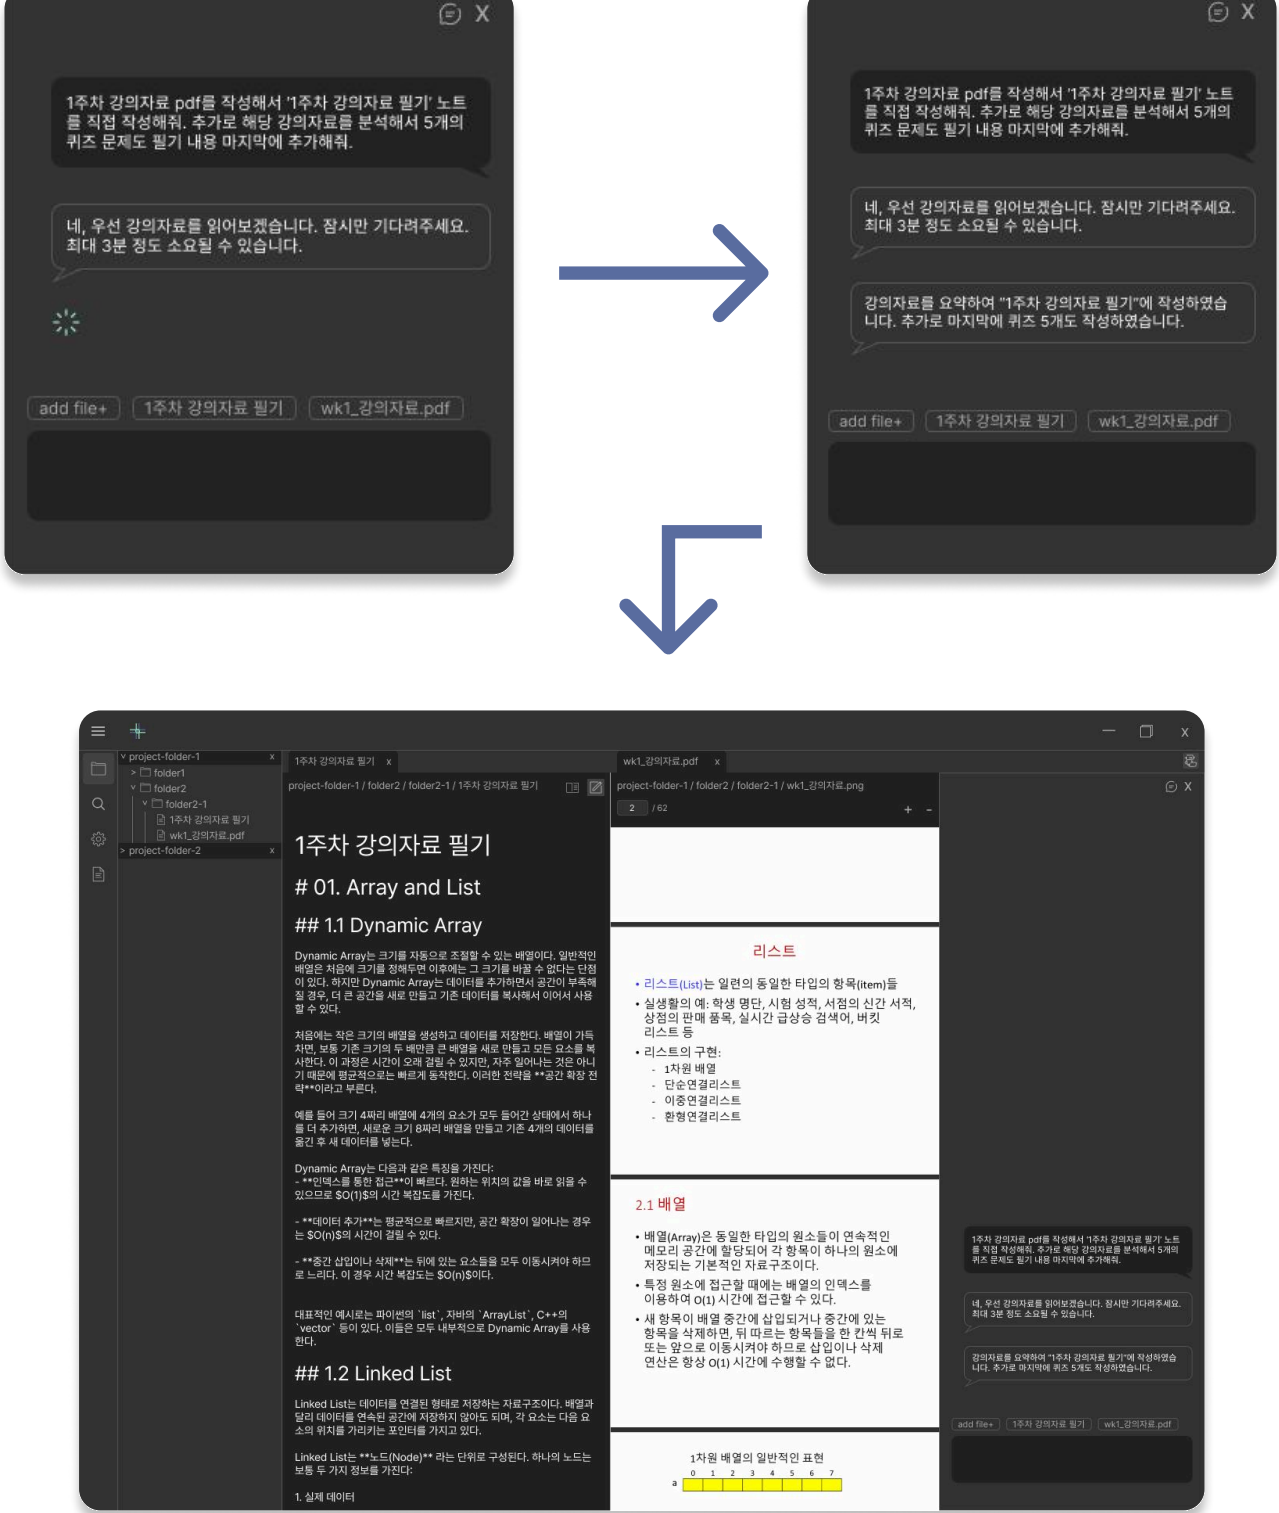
X

1주차 강의자료 pdf를 작성해서 '1주차 강의자료 필기' 노트를 직접 작성해줘. 추가로 해당 강의자료를 분석해서 5개의 퀴즈 문제도 필기 내용 마지막에 추가해줘.

네, 우선 강의자료를 읽어보겠습니다. 잠시만 기다려주세요. 최대 3분 정도 소요될 수 있습니다.

add file+ 1주차 강의자료 필기 wk1_강의자료.pdf

X

1주차 강의자료 pdf를 작성해서 '1주차 강의자료 필기' 노트를 직접 작성해줘. 추가로 해당 강의자료를 분석해서 5개의 퀴즈 문제도 필기 내용 마지막에 추가해줘.

네, 우선 강의자료를 읽어보겠습니다. 잠시만 기다려주세요. 최대 3분 정도 소요될 수 있습니다.

강의자료를 요약하여 "1주차 강의자료 필기"에 작성하였습니다. 추가로 마지막에 퀴즈 5개도 작성하였습니다.

add file+ 1주차 강의자료 필기 wk1_강의자료.pdf

project-folder-1 x
folder1
folder2
folder2-1
1주차 강의자료 필기
wk1_강의자료.pdf
project-folder-2 x

1주차 강의자료 필기 x
project-folder-1 / folder2 / folder2-1 / 1주차 강의자료 필기

1주차 강의자료 필기
# 01. Array and List
## 1.1 Dynamic Array

Dynamic Array는 크기를 자동으로 조절할 수 있는 배열이다. 일반적인 배열은 처음에 크기를 정해두면 이후에는 그 크기를 바꿀 수 없다는 단점이 있다. 하지만 Dynamic Array는 데이터를 추가하면서 공간이 부족해질 경우, 더 큰 공간을 새로 만들고 기존 데이터를 복사해서 이어서 사용할 수 있다.

처음에는 작은 크기의 배열을 생성하고 데이터를 저장한다. 배열이 가득 차면, 보통 기존 크기의 두 배만큼 큰 배열을 새로 만들고 모든 요소를 복사한다. 이 과정은 시간이 오래 걸릴 수 있지만, 자주 일어나는 것은 아니기 때문에 평균적으로는 빠르게 동작한다. 이러한 전략을 **공간 확장 전략**이라고 부른다.

예를 들어 크기 4짜리 배열에 4개의 요소가 모두 들어간 상태에서 하나를 더 추가하면, 새로운 크기 8짜리 배열을 만들고 기존 4개의 데이터를 옮긴 후 새 데이터를 넣는다.

Dynamic Array는 다음과 같은 특징을 가진다:
- **인덱스를 통한 접근**이 빠르다. 원하는 위치의 값을 바로 읽을 수 있으므로 $O(1)$의 시간 복잡도를 가진다.

- **데이터 추가**는 평균적으로 빠르지만, 공간 확장이 일어나는 경우는 $O(n)$의 시간이 걸릴 수 있다.

- **중간 삽입이나 삭제**는 뒤에 있는 요소들을 모두 이동시켜야 하므로 느리다. 이 경우 시간 복잡도는 $O(n)$이다.

대표적인 예시로는 파이썬의 `list`, 자바의 `ArrayList`, C++의 `vector` 등이 있다. 이들은 모두 내부적으로 Dynamic Array를 사용한다.

## 1.2 Linked List

Linked List는 데이터를 연결된 형태로 저장하는 자료구조이다. 배열과 달리 데이터를 연속된 공간에 저장하지 않아도 되며, 각 요소는 다음 요소의 위치를 가리키는 포인터를 가지고 있다.

Linked List는 **노드(Node)** 라는 단위로 구성된다. 하나의 노드는 보통 두 가지 정보를 가진다:

1. 실제 데이터

wk1_강의자료.pdf x
project-folder-1 / folder2 / folder2-1 / wk1_강의자료.png
2 / 62
+ -

리스트
• 리스트(List)는 일련의 동일한 타입의 항목(item)들
• 실생활의 예: 학생 명단, 시험 성적, 서점의 신간 서적, 상점의 판매 품목, 실시간 급상승 검색어, 버킷 리스트 등
• 리스트의 구현:
- 1차원 배열
- 단순연결리스트
- 이중연결리스트
- 환형연결리스트

2.1 배열
• 배열(Array)은 동일한 타입의 원소들이 연속적인 메모리 공간에 할당되어 각 항목이 하나의 원소에 저장되는 기본적인 자료구조이다.
• 특정 원소에 접근할 때에는 배열의 인덱스를 이용하여 O(1) 시간에 접근할 수 있다.
• 새 항목이 배열 중간에 삽입되거나 중간에 있는 항목을 삭제하면, 뒤 따르는 항목들을 한 칸씩 뒤로 또는 앞으로 이동시켜야 하므로 삽입이나 삭제 연산은 항상 O(1) 시간에 수행할 수 없다.

1차원 배열의 일반적인 표현
0 1 2 3 4 5 6 7
a

X

1주차 강의자료 pdf를 작성해서 '1주차 강의자료 필기' 노트를 직접 작성해줘. 추가로 해당 강의자료를 분석해서 5개의 퀴즈 문제도 필기 내용 마지막에 추가해줘.

네, 우선 강의자료를 읽어보겠습니다. 잠시만 기다려주세요. 최대 3분 정도 소요될 수 있습니다.

강의자료를 요약하여 "1주차 강의자료 필기"에 작성하였습니다. 추가로 마지막에 퀴즈 5개도 작성하였습니다.

add file+ 1주차 강의자료 필기 wk1_강의자료.pdf